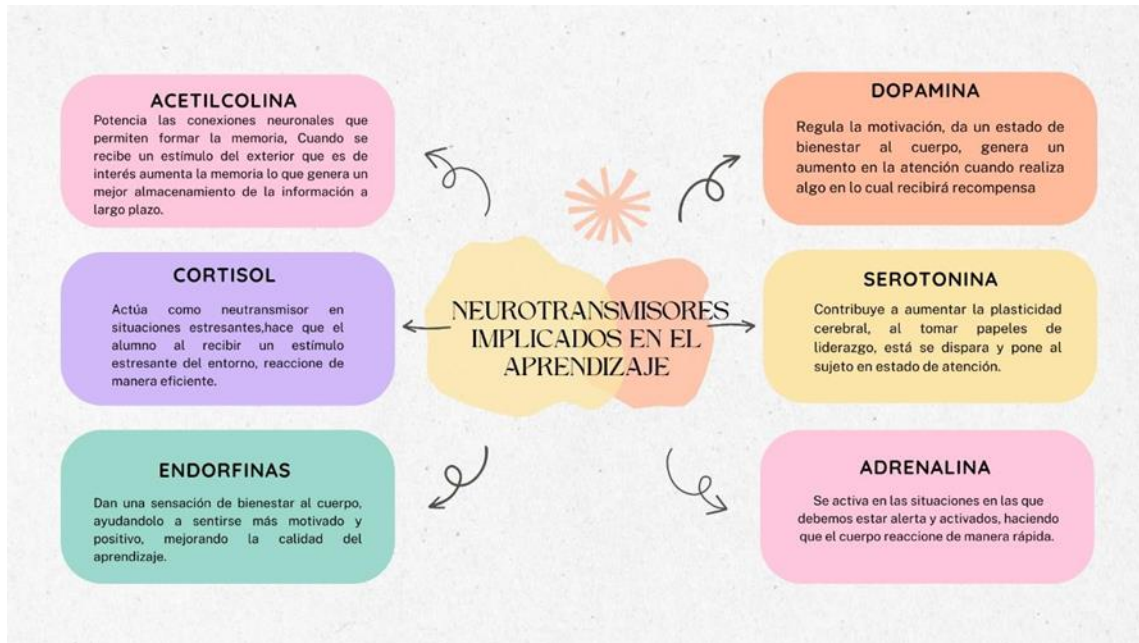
NEUROTRANSMISORES IMPLICADOS EN EL APRENDIZAJE

ACETILCOLINA
Potencia las conexiones neuronales que permiten formar la memoria, Cuando se recibe un estimulo del exterior que es de interés aumenta la memoria lo que genera un mejor almacenamiento de la información a largo plazo.

DOPAMINA
Regula la motivación, da un estado de bienestar al cuerpo, genera un aumento en la atención cuando realiza algo en lo cual recibirá recompensa

CORTISOL
Actúa como neutransmisor en situaciones estresantes,hace que el alumno al recibir un estímulo estresante del entorno, reaccione de manera eficiente.

SEROTONINA
Contribuye a aumentar la plasticidad cerebral, al tomar papeles de liderazgo, está se dispara y pone al sujeto en estado de atención.

ENDORFINAS
Dan una sensación de bienestar al cuerpo, ayudandolo a sentirse más motivado y positivo, mejorando la calidad del aprendizaje.

ADRENALINA
Se activa en las situaciones en las que debemos estar alerta y activados, haciendo que el cuerpo reaccione de manera rápida.